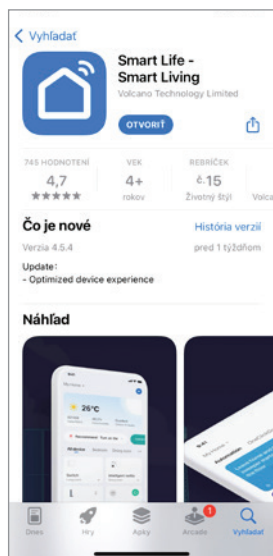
< Vyhľadať

Smart Life - Smart Living
Volcano Technology Limited

OTVORIŤ

745 HODNOTENÍ
4,7
★★★★★

VEK
4+
rokov

REBRÍČEK
č. 15
Životný štýl

Volca

Čo je nové
História verzií

Verzia 4.5.4
pred 1 týždňom

Update:
- Optimized device experience

Náhľad

25°C

Automation

Dnes
Hry
Apky
Arcade
Vyhľadať